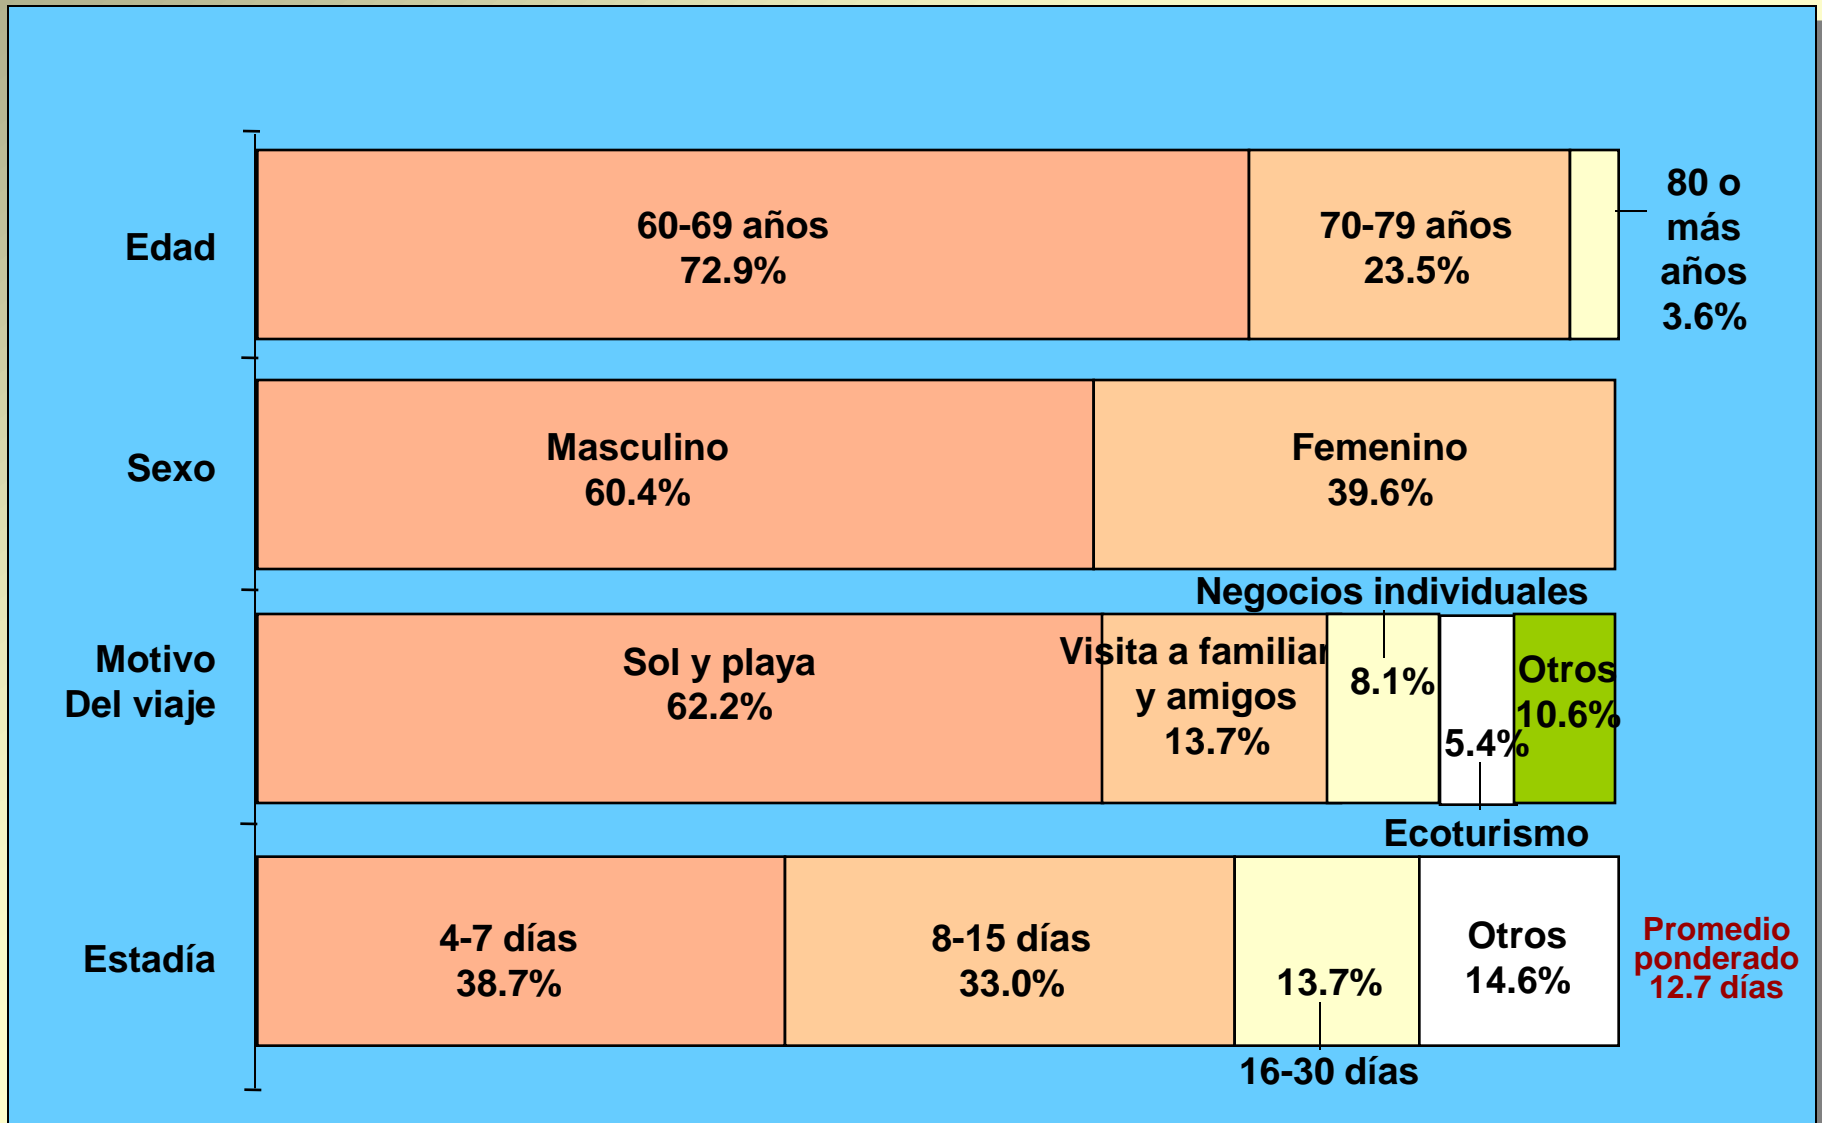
Edad

60-69 años
72.9%

70-79 años
23.5%

80 o más años
3.6%

Sexo

Masculino
60.4%

Femenino
39.6%

Motivo
Del viaje

Sol y playa
62.2%

Visita a familiar y amigos
13.7%

Negocios individuales

8.1%

5.4%

Otros
10.6%

Ecoturismo

Estadía

4-7 días
38.7%

8-15 días
33.0%

13.7%

16-30 días

Otros
14.6%

Promedio ponderado 12.7 días